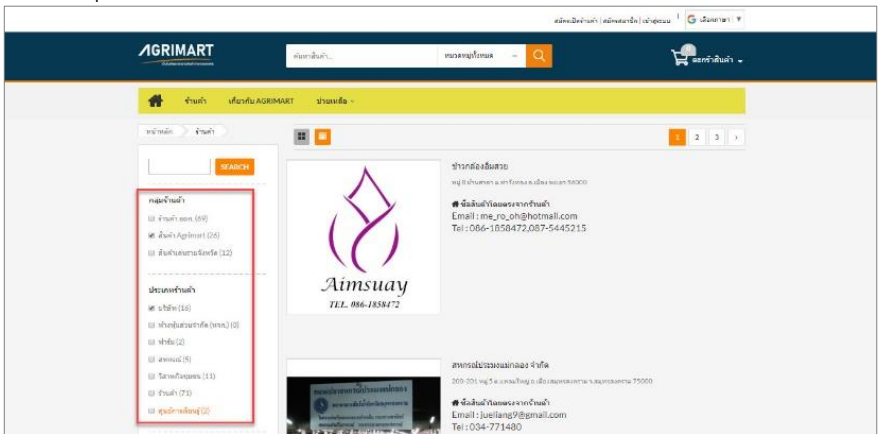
สมัครเปิดร้านค้า | สมัครสมาชิก | เข้าสู่ระบบ | G เลือกภาษา ▼

AGRIMART

ค้นหาสินค้า... หมวดหมู่ทั้งหมด

ตะกร้าสินค้า

ร้านค้า เกี่ยวกับ AGRIMART ช่วยเหลือ

หน้าหลัก ร้านค้า

1 2 3 ›

SEARCH

กลุ่มร้านค้า

ร้านค้า ธกส. (69)

สินค้า Agrimart (26)

สินค้าเกษตรจังหวัด (12)

ประเภทร้านค้า

บริษัท (16)

ห้างหุ้นส่วนจำกัด (หจก.) (0)

ฟาร์ม (2)

สหกรณ์ (9)

วิสาหกิจชุมชน (11)

ร้านค้า (71)

ศูนย์การเรียนรู้ (2)

ข้าวกล้องอิ่มสวย

หมู่ 8 บ้านสาลา ต.ท่าโพธิ์ อ.เมือง พะเยา 56000

ซื้อสินค้าโดยตรงจากร้านค้า

Email : me_ro_oh@hotmail.com

Tel : 086-1858472,087-5445215

Aimsuay
TEL. 086-1858472

สหกรณ์ประมงแม่กลอง จำกัด

200-201 หมู่ 5 ต.แหลมใหญ่ อ.เมืองสมุทรสงคราม จ.สมุทรสงคราม 75000

ซื้อสินค้าโดยตรงจากร้านค้า

Email : juellang9@gmail.com

Tel : 034-771480